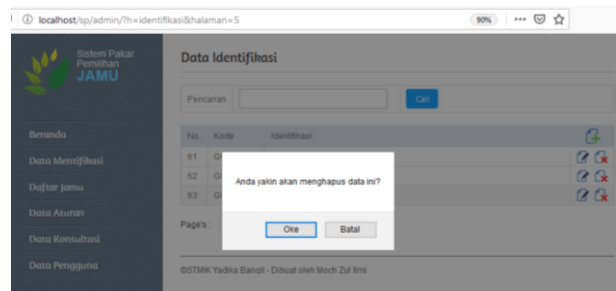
localhost/sp/admin/?h=identifikasi&halaman=5

90%

Sistem Pakar
Pemilihan
JAMU

Data Identifikasi

Pencarian

Cari

Beranda

Data Identifikasi

Daftar Jamu

Data Aturan

Data Konsultasi

Data Pengguna

| No | Kode | Identifikasi |
|---|---|---|
| 61 | G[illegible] | |
| 62 | G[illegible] | |
| 63 | G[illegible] | |

Page's :

Anda yakin akan menghapus data ini?

Oke

Batal

©STMIK Yadika Bangil - Dibuat oleh Moch Zul Ilmi